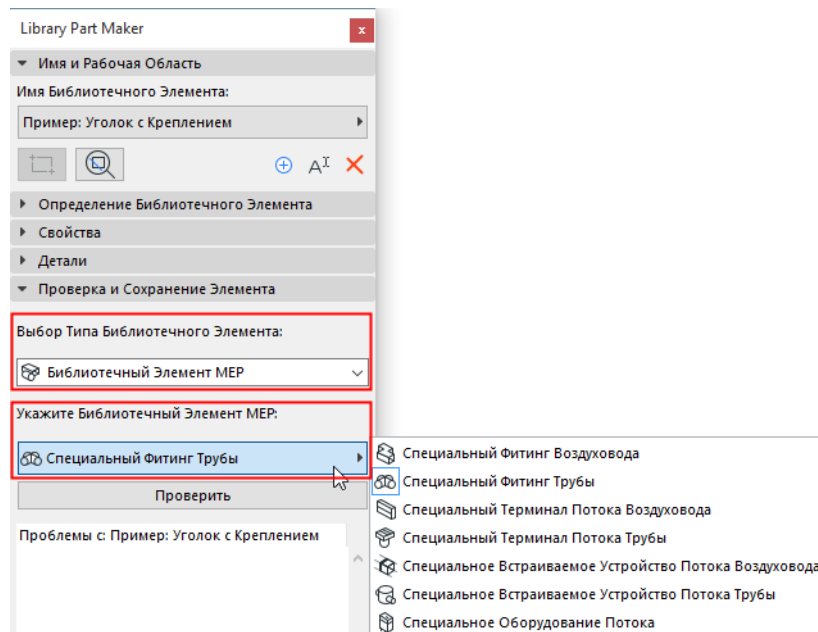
Library Part Maker

Имя и Рабочая Область

Имя Библиотечного Элемента:

Пример: Уголок с Креплением

Определение Библиотечного Элемента

Свойства

Детали

Проверка и Сохранение Элемента

Выбор Типа Библиотечного Элемента:

Библиотечный Элемент MEP

Укажите Библиотечный Элемент MEP:

Специальный Фитинг Трубы

Проверить

Проблемы с: Пример: Уголок с Креплением

Специальный Фитинг Воздуховода
Специальный Фитинг Трубы
Специальный Терминал Потока Воздуховода
Специальный Терминал Потока Трубы
Специальное Встраиваемое Устройство Потока Воздуховода
Специальное Встраиваемое Устройство Потока Трубы
Специальное Оборудование Потока